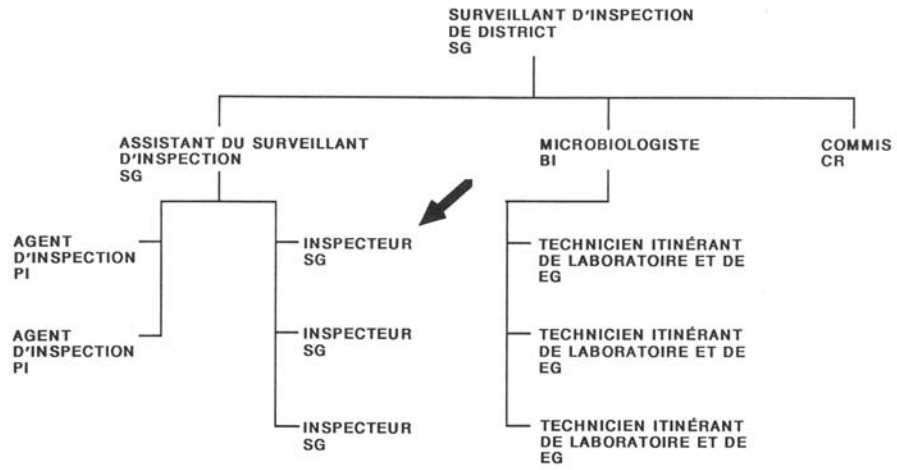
SURVEILLANT D'INSPECTION DE DISTRICT SG

ASSISTANT DU SURVEILLANT D'INSPECTION SG

MICROBIOLOGISTE BI

COMMIS CR

AGENT D'INSPECTION PI

AGENT D'INSPECTION PI

INSPECTEUR SG

INSPECTEUR SG

INSPECTEUR SG

TECHNICIEN ITINÉRANT DE LABORATOIRE ET DE EG

TECHNICIEN ITINÉRANT DE LABORATOIRE ET DE EG

TECHNICIEN ITINÉRANT DE LABORATOIRE ET DE EG